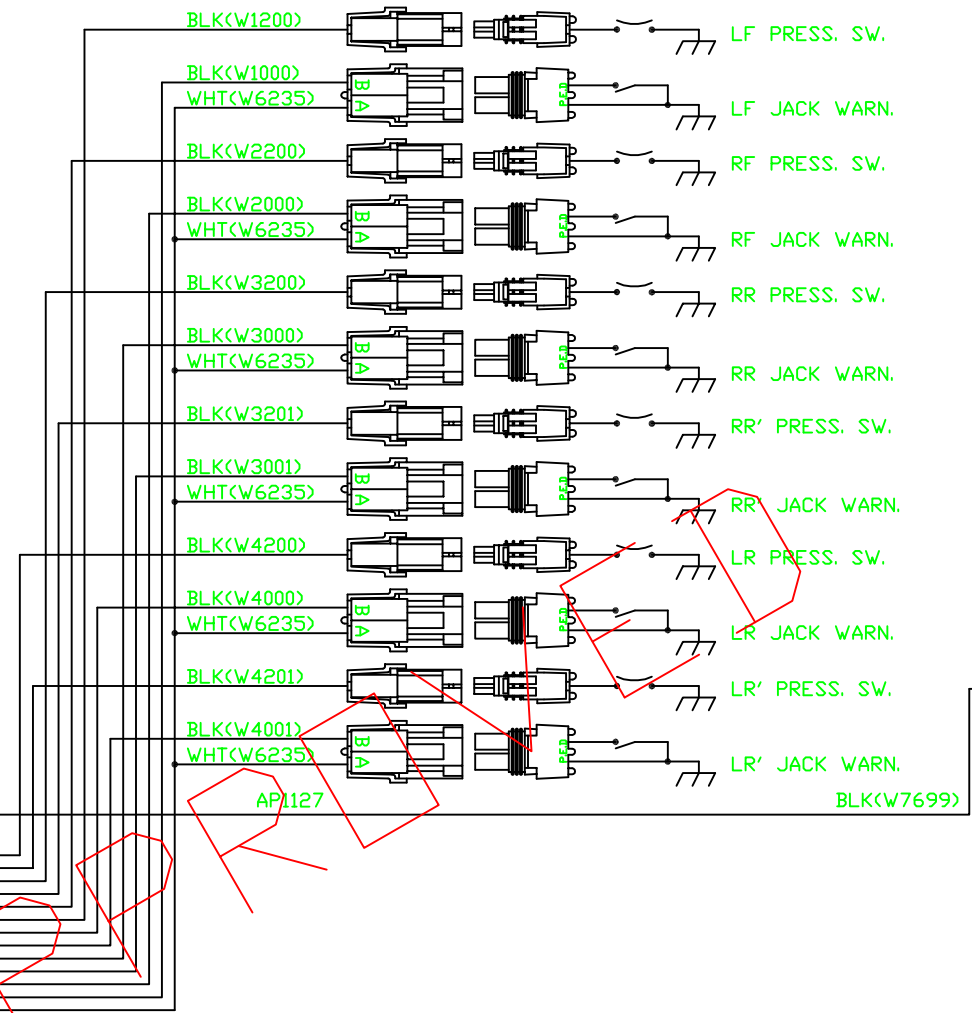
BLK(W1200)
LF PRESS. SW.

BLK(W1000)
WHT(W6235)
B
A
PCB
LF JACK WARN.

BLK(W2200)
RF PRESS. SW.

BLK(W2000)
WHT(W6235)
B
A
PCB
RF JACK WARN.

BLK(W3200)
RR PRESS. SW.

BLK(W3000)
WHT(W6235)
B
A
PCB
RR JACK WARN.

BLK(W3201)
RR' PRESS. SW.

BLK(W3001)
WHT(W6235)
B
A
PCB
RR' JACK WARN.

BLK(W4200)
LR PRESS. SW.

BLK(W4000)
WHT(W6235)
B
A
PCB
LR JACK WARN.

BLK(W4201)
LR' PRESS. SW.

BLK(W4001)
WHT(W6235)
B
A
PCB
LR' JACK WARN.

AP1127
BLK(W7699)